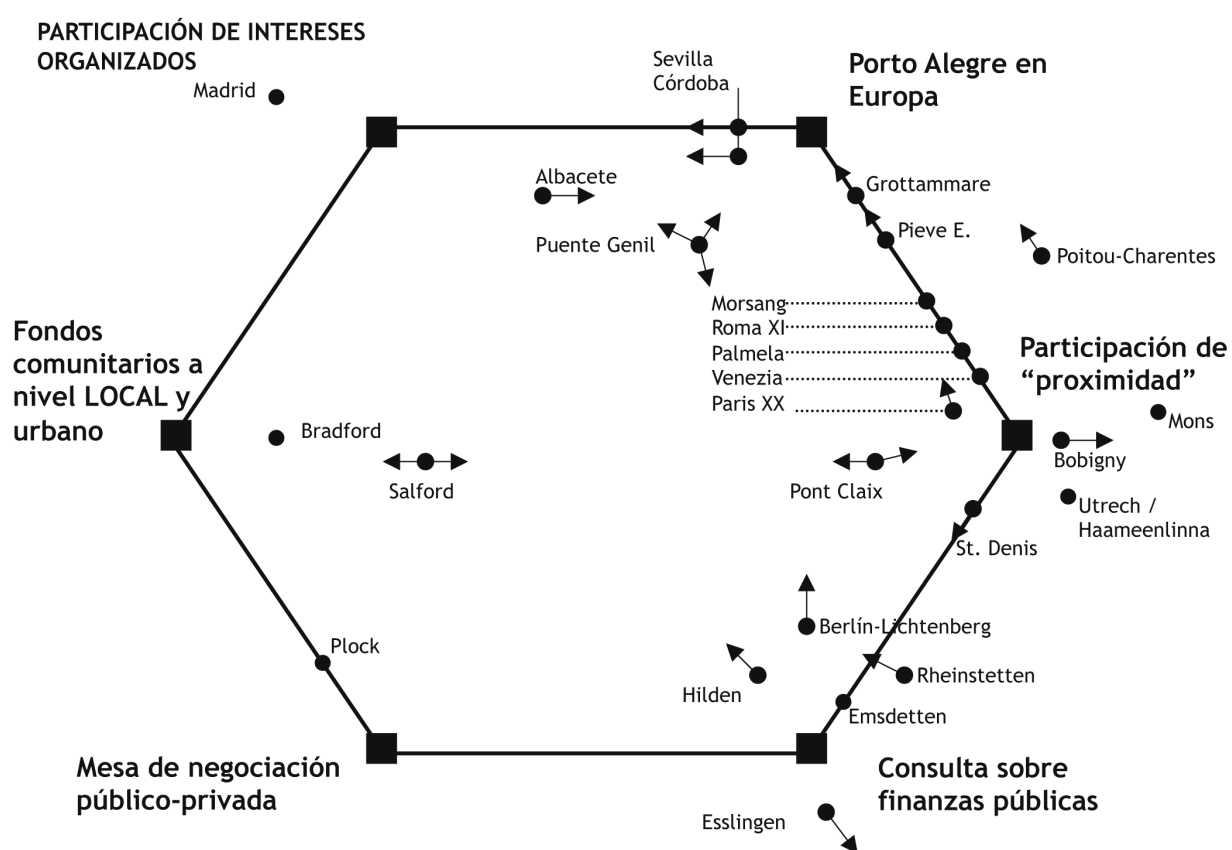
PARTICIPACIÓN DE INTERESES ORGANIZADOS

Madrid

Sevilla
Córdoba

Porto Alegre en Europa

Albacete

Grottammare

Puente Genil

Pieve E.

Poitou-Charentes

Morsang
Roma XI
Palmela
Venezia
Paris XX

Fondos comunitarios a nivel LOCAL y urbano

Participación de "proximidad"

Mons

Bradford

Salford

Pont Claix

Bobigny

Utrech / Haameenlinna

St. Denis

Berlín-Lichtenberg

Plock

Rheinstetten

Hilden

Emsdetten

Mesa de negociación público-privada

Consulta sobre finanzas públicas

Esslingen